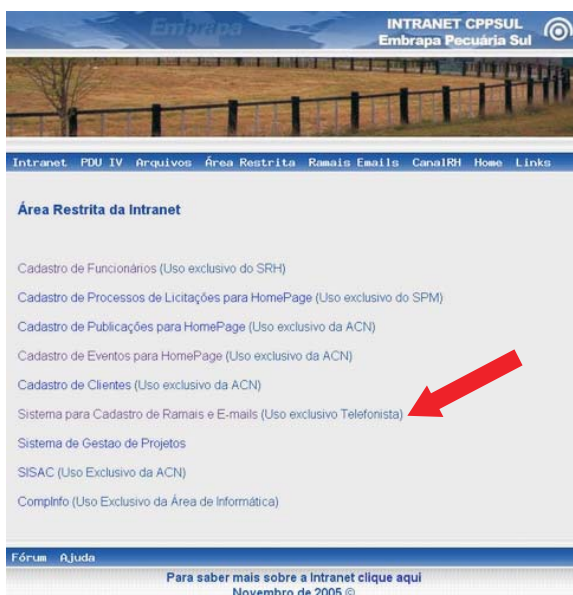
Embrapa
INTRANET CPPSUL
Embrapa Pecuária Sul

Intranet PDU IV Arquivos Área Restrita Ramais Emails CanalRH Home Links

Área Restrita da Intranet

Cadastro de Funcionários (Uso exclusivo do SRH)

Cadastro de Processos de Licitações para HomePage (Uso exclusivo do SPM)

Cadastro de Publicações para HomePage (Uso exclusivo da ACN)

Cadastro de Eventos para HomePage (Uso exclusivo da ACN)

Cadastro de Clientes (Uso exclusivo da ACN)

Sistema para Cadastro de Ramais e E-mails (Uso exclusivo Telefonista)

Sistema de Gestao de Projetos

SISAC (Uso Exclusivo da ACN)

CompInfo (Uso Exclusivo da Área de Informática)

Fórum Ajuda

Para saber mais sobre a Intranet clique aqui
Novembro de 2005 ©